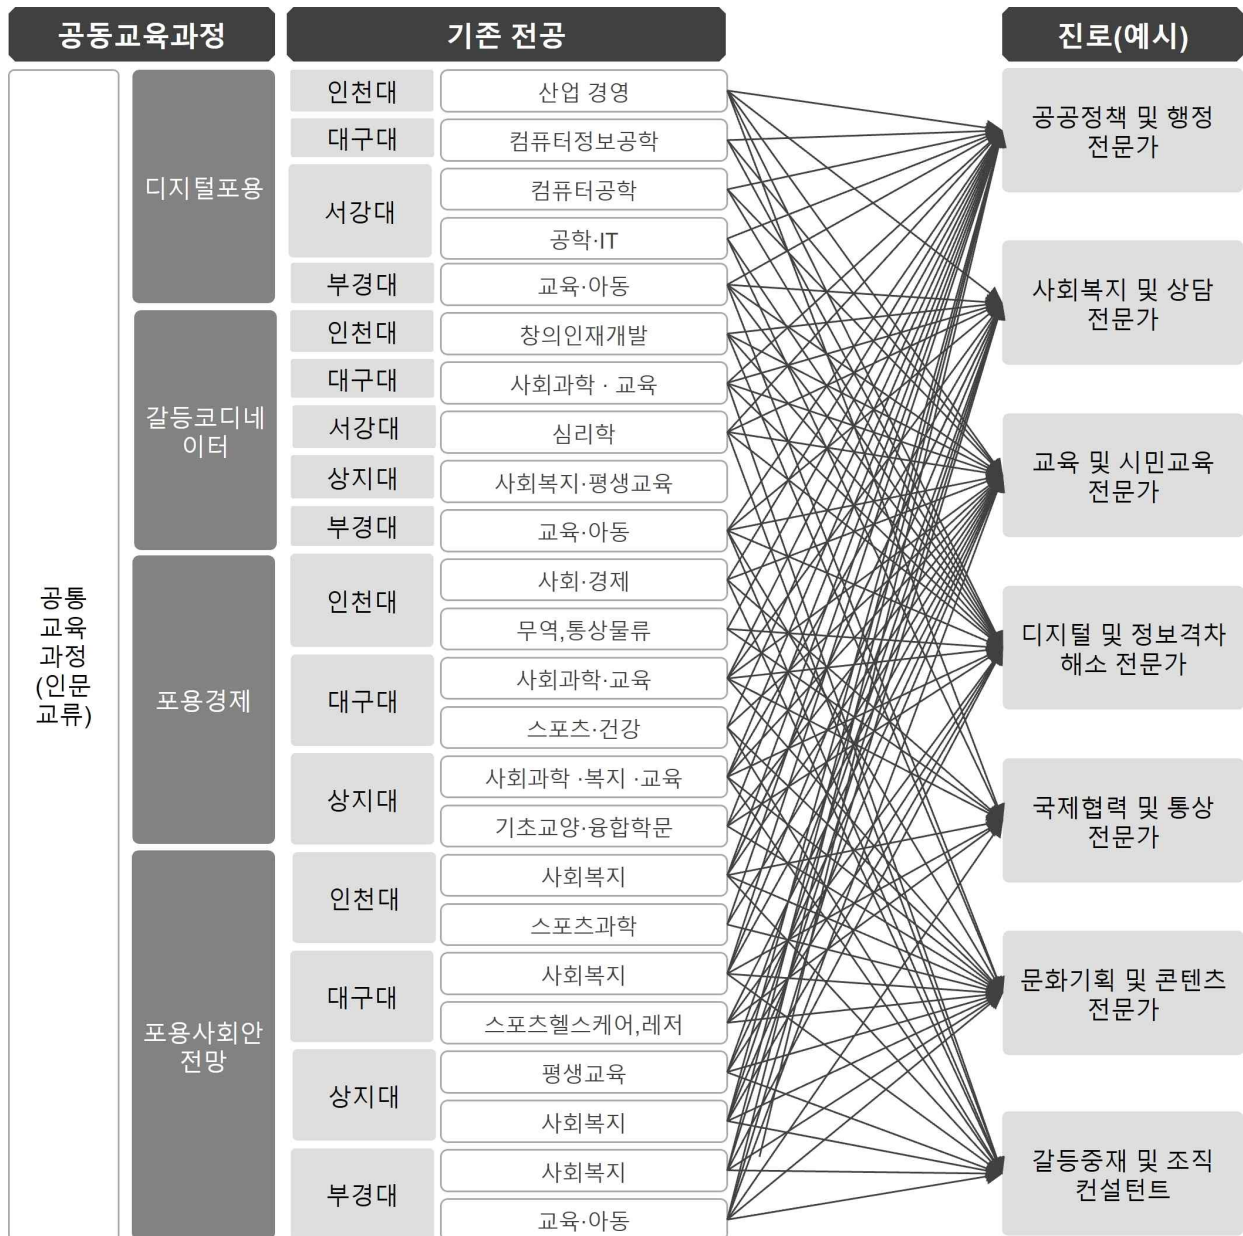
공동교육과정

기존 전공

진로(예시)

공통 교육 과정 (인문 교류)

디지털포용

인천대 산업 경영

대구대 컴퓨터정보공학

서강대 컴퓨터공학

공학·IT

부경대 교육·아동

갈등코디네이터

인천대 창의인재개발

대구대 사회과학 · 교육

서강대 심리학

상지대 사회복지·평생교육

부경대 교육·아동

포용경제

인천대 사회·경제

무역,통상물류

대구대 사회과학·교육

스포츠·건강

상지대 사회과학 ·복지 ·교육

기초교양·융합학문

포용사회안전망

인천대 사회복지

스포츠과학

대구대 사회복지

스포츠헬스케어,레저

상지대 평생교육

사회복지

부경대 사회복지

교육·아동

공공정책 및 행정 전문가

사회복지 및 상담 전문가

교육 및 시민교육 전문가

디지털 및 정보격차 해소 전문가

국제협력 및 통상 전문가

문화기획 및 콘텐츠 전문가

갈등중재 및 조직 컨설턴트